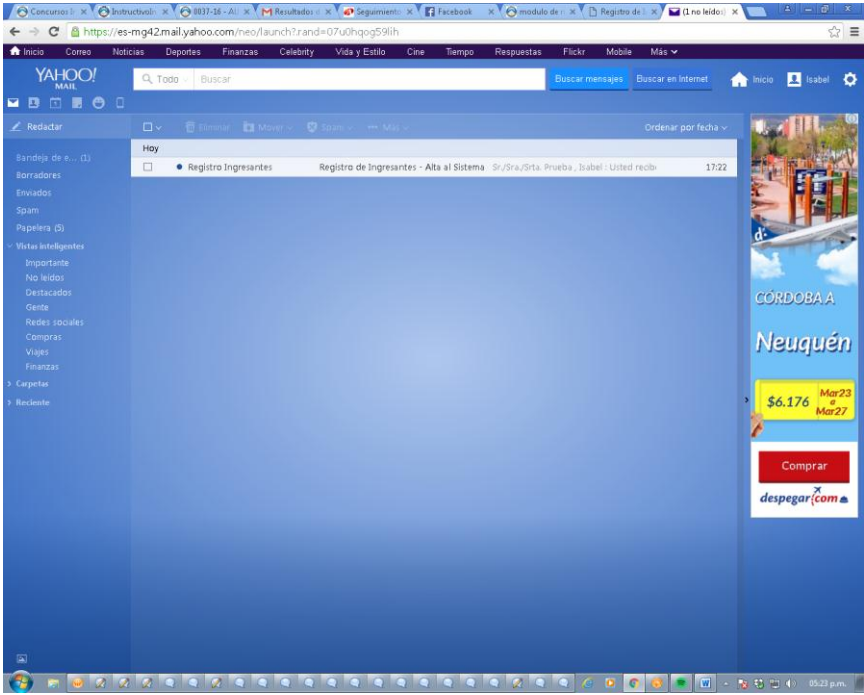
Concursos I × Instructivo × 0037-16 - A × Resultados × Seguimiento × Facebook × modulo de × Registro de × (1 no leído) ×

https://es-mg42.mail.yahoo.com/neo/launch?.rand=07u0hqog59lih

Inicio Correo Noticias Deportes Finanzas Celebrity Vida y Estilo Cine Tiempo Respuestas Flickr Mobile Más

YAHOO! MAIL

Todo Buscar

Buscar mensajes Buscar en Internet Inicio Isabel

Redactar

Eliminar Mover Spam Más

Ordenar por fecha

Hoy

Registro Ingresantes Registro de Ingresantes - Alta al Sistema Sr./Sra./Srta. Prueba , Isabel : Usted recib 17:22

Bandeja de e... (1)
Borradores
Enviados
Spam
Papelera (5)
Vistas inteligentes
Importante
No leídos
Destacados
Gente
Redes sociales
Compras
Viajes
Finanzas
Carpetas
Reciente

CÓRDOBA A
Neuquén
$6.176 Mar23 a Mar27
Comprar
despegar.com

05:23 p.m.